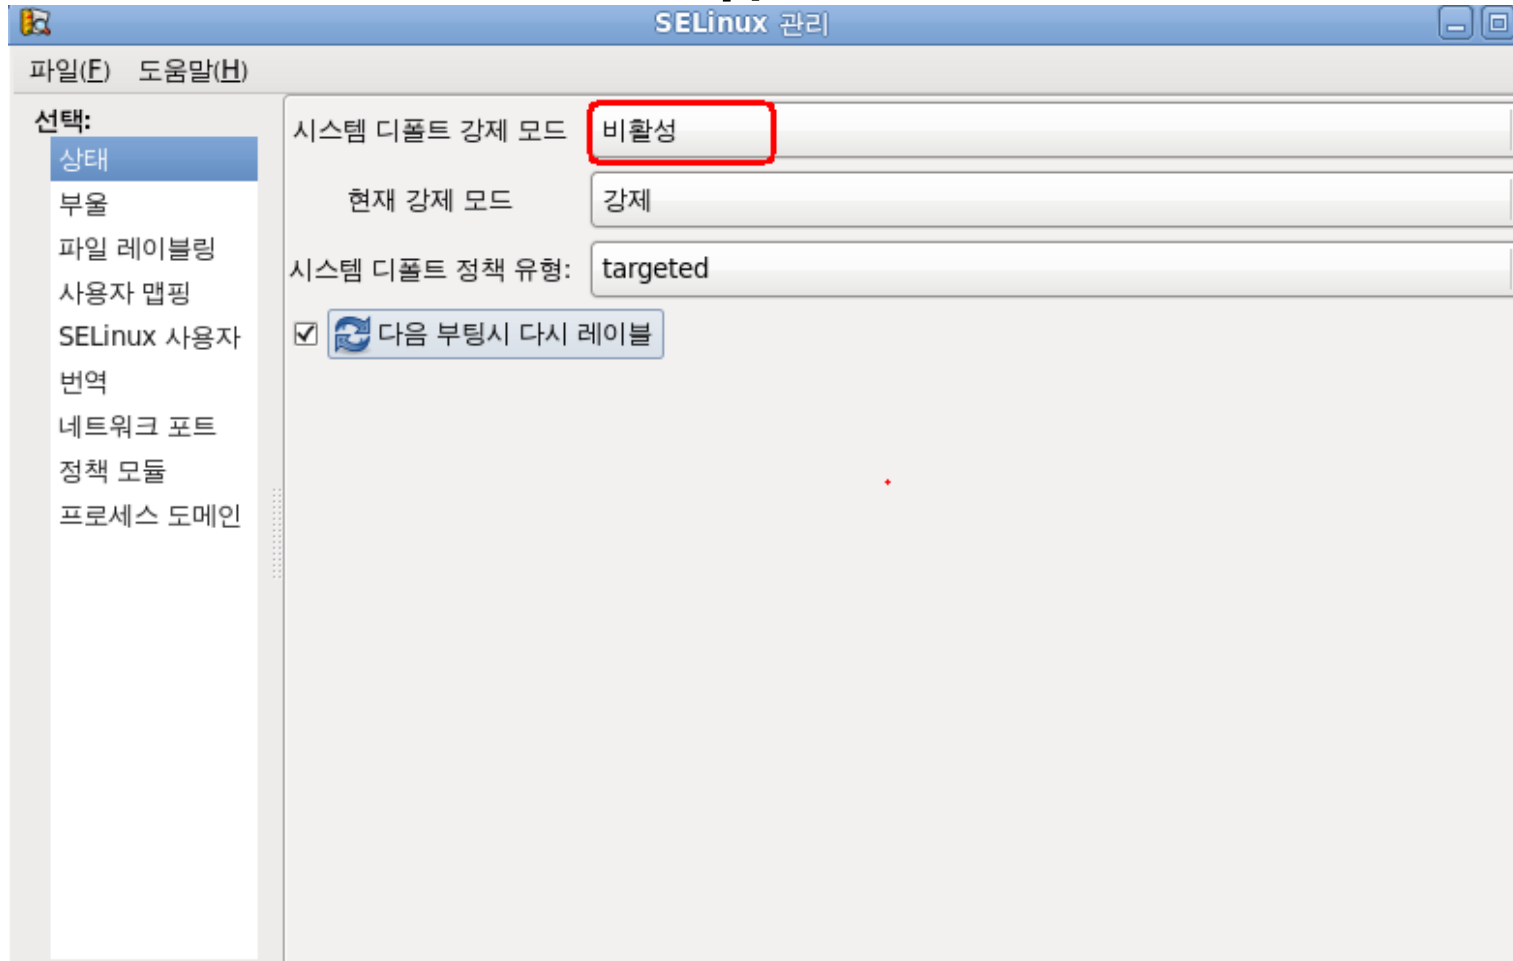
SELinux 관리

파일(F) 도움말(H)

선택:
상태
부울
파일 레이블링
사용자 맵핑
SELinux 사용자
번역
네트워크 포트
정책 모듈
프로세스 도메인

시스템 디폴트 강제 모드 비활성
현재 강제 모드 강제
시스템 디폴트 정책 유형: targeted
다음 부팅시 다시 레이블